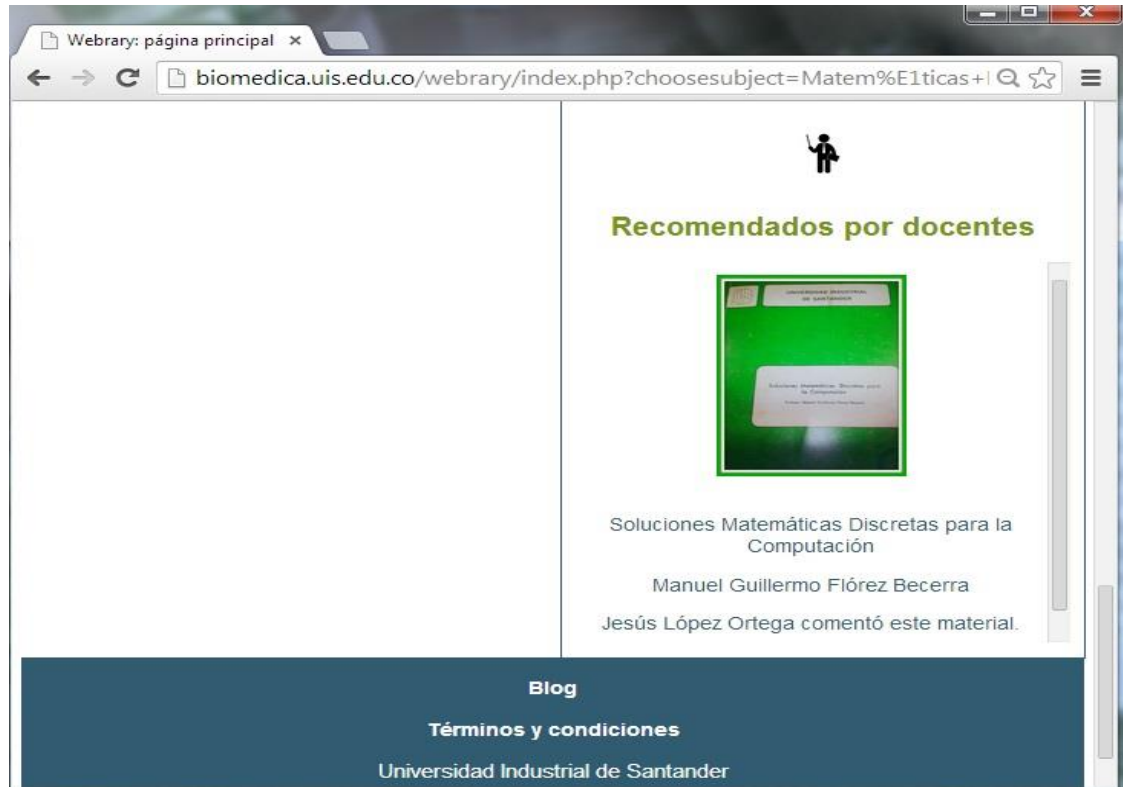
Webrary: página principal ×

biomedica.uis.edu.co/webrary/index.php?choosesubject=Matem%E1ticas+I

Recomendados por docentes

UNIVERSIDAD INDUSTRIAL DE SANTANDER

Soluciones Matemáticas Discretas para la Computación

Soluciones Matemáticas Discretas para la Computación

Manuel Guillermo Flórez Becerra

Jesús López Ortega comentó este material.

Blog

Términos y condiciones

Universidad Industrial de Santander